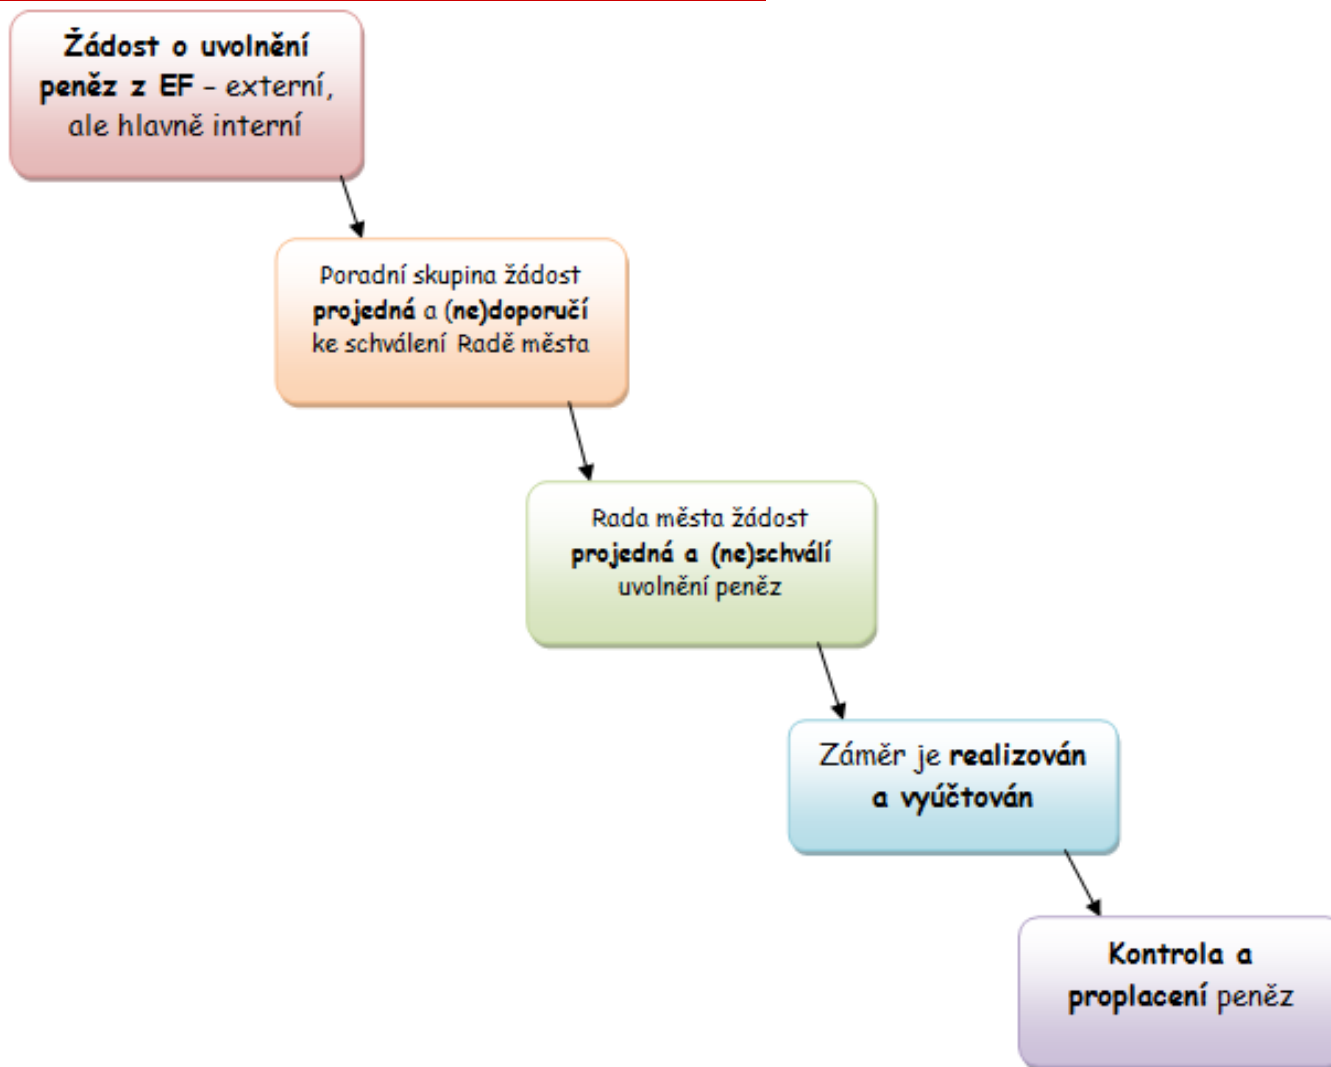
Žádost o uvolnění peněz z EF – externí, ale hlavně interní

Poradní skupina žádost projedná a (ne)doporučí ke schválení Radě města

Rada města žádost projedná a (ne)schválí uvolnění peněz

Záměr je realizován a vyúčtován

Kontrola a proplacení peněz